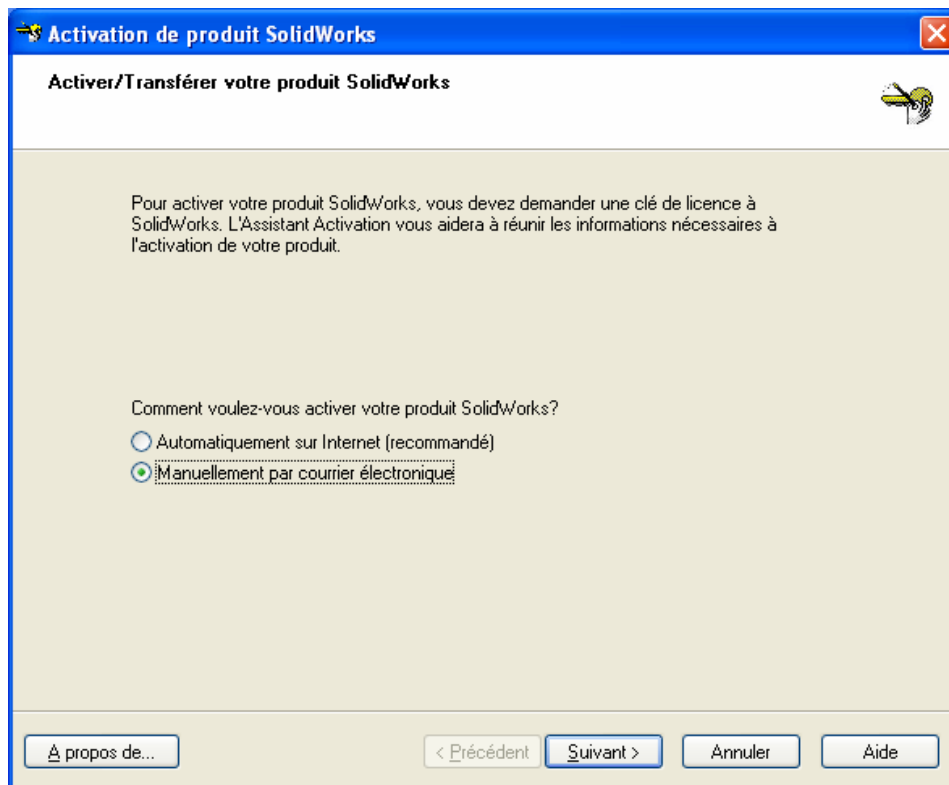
Activation de produit SolidWorks

Activer/Transférer votre produit SolidWorks

Pour activer votre produit SolidWorks, vous devez demander une clé de licence à SolidWorks. L'Assistant Activation vous aidera à réunir les informations nécessaires à l'activation de votre produit.

Comment voulez-vous activer votre produit SolidWorks?

Automatiquement sur Internet (recommandé)

Manuellement par courrier électronique

A propos de...

< Précédent

Suivant >

Annuler

Aide